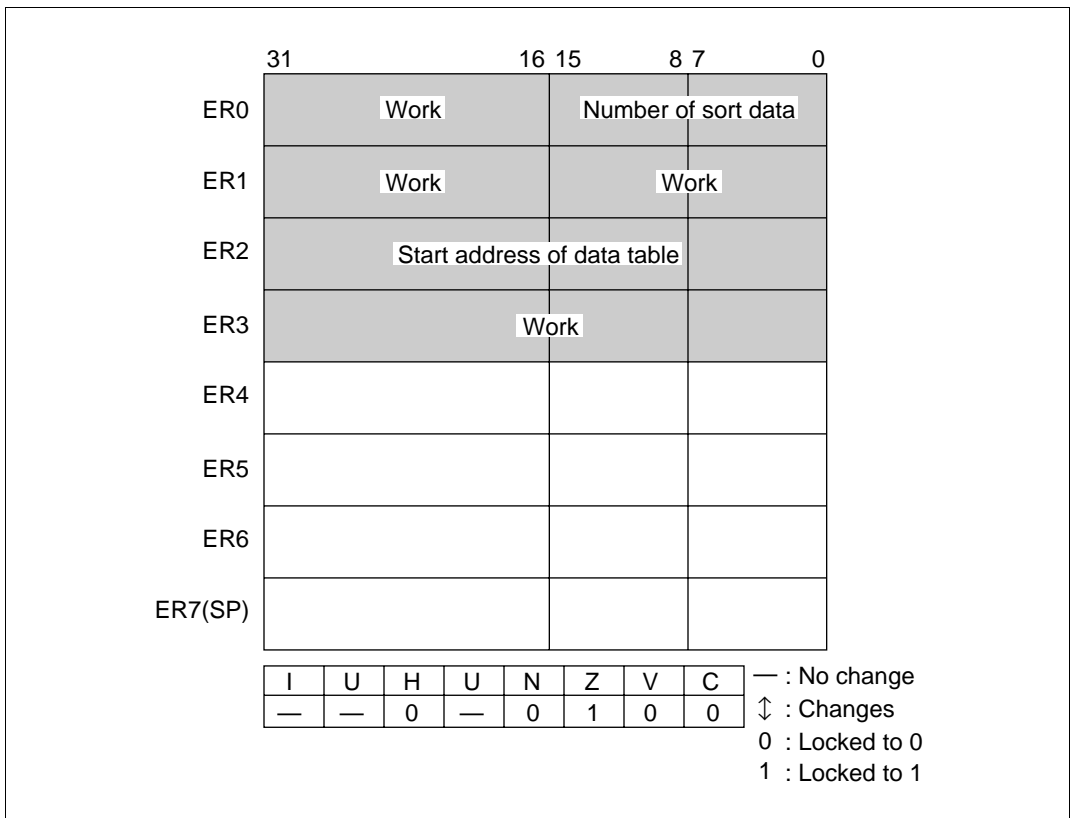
31 16 15 8 7 0

ER0 Work Number of sort data

ER1 Work Work

ER2 Start address of data table

ER3 Work

ER4

ER5

ER6

ER7(SP)

| I | U | H | U | N | Z | V | C |
|---|---|---|---|---|---|---|---|
| — | — | 0 | — | 0 | 1 | 0 | 0 |

— : No change
↕ : Changes
0 : Locked to 0
1 : Locked to 1